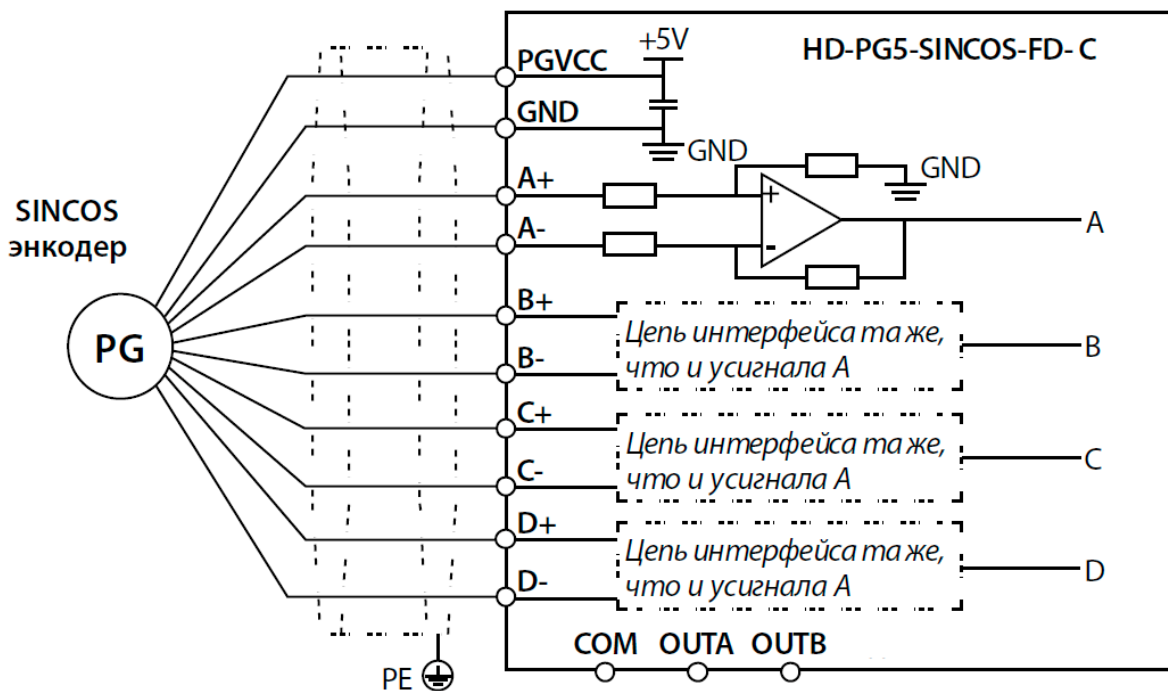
HD-PG5-SINCOS-FD- C

+5V

PGVCC

GND

GND

A+

A-

GND

+

-

A

SINCOS энкодер

PG

B+

B-

Цепь интерфейса та же, что и усигнала A

B

C+

C-

Цепь интерфейса та же, что и усигнала A

C

D+

D-

Цепь интерфейса та же, что и усигнала A

D

COM OUTA OUTB

PE